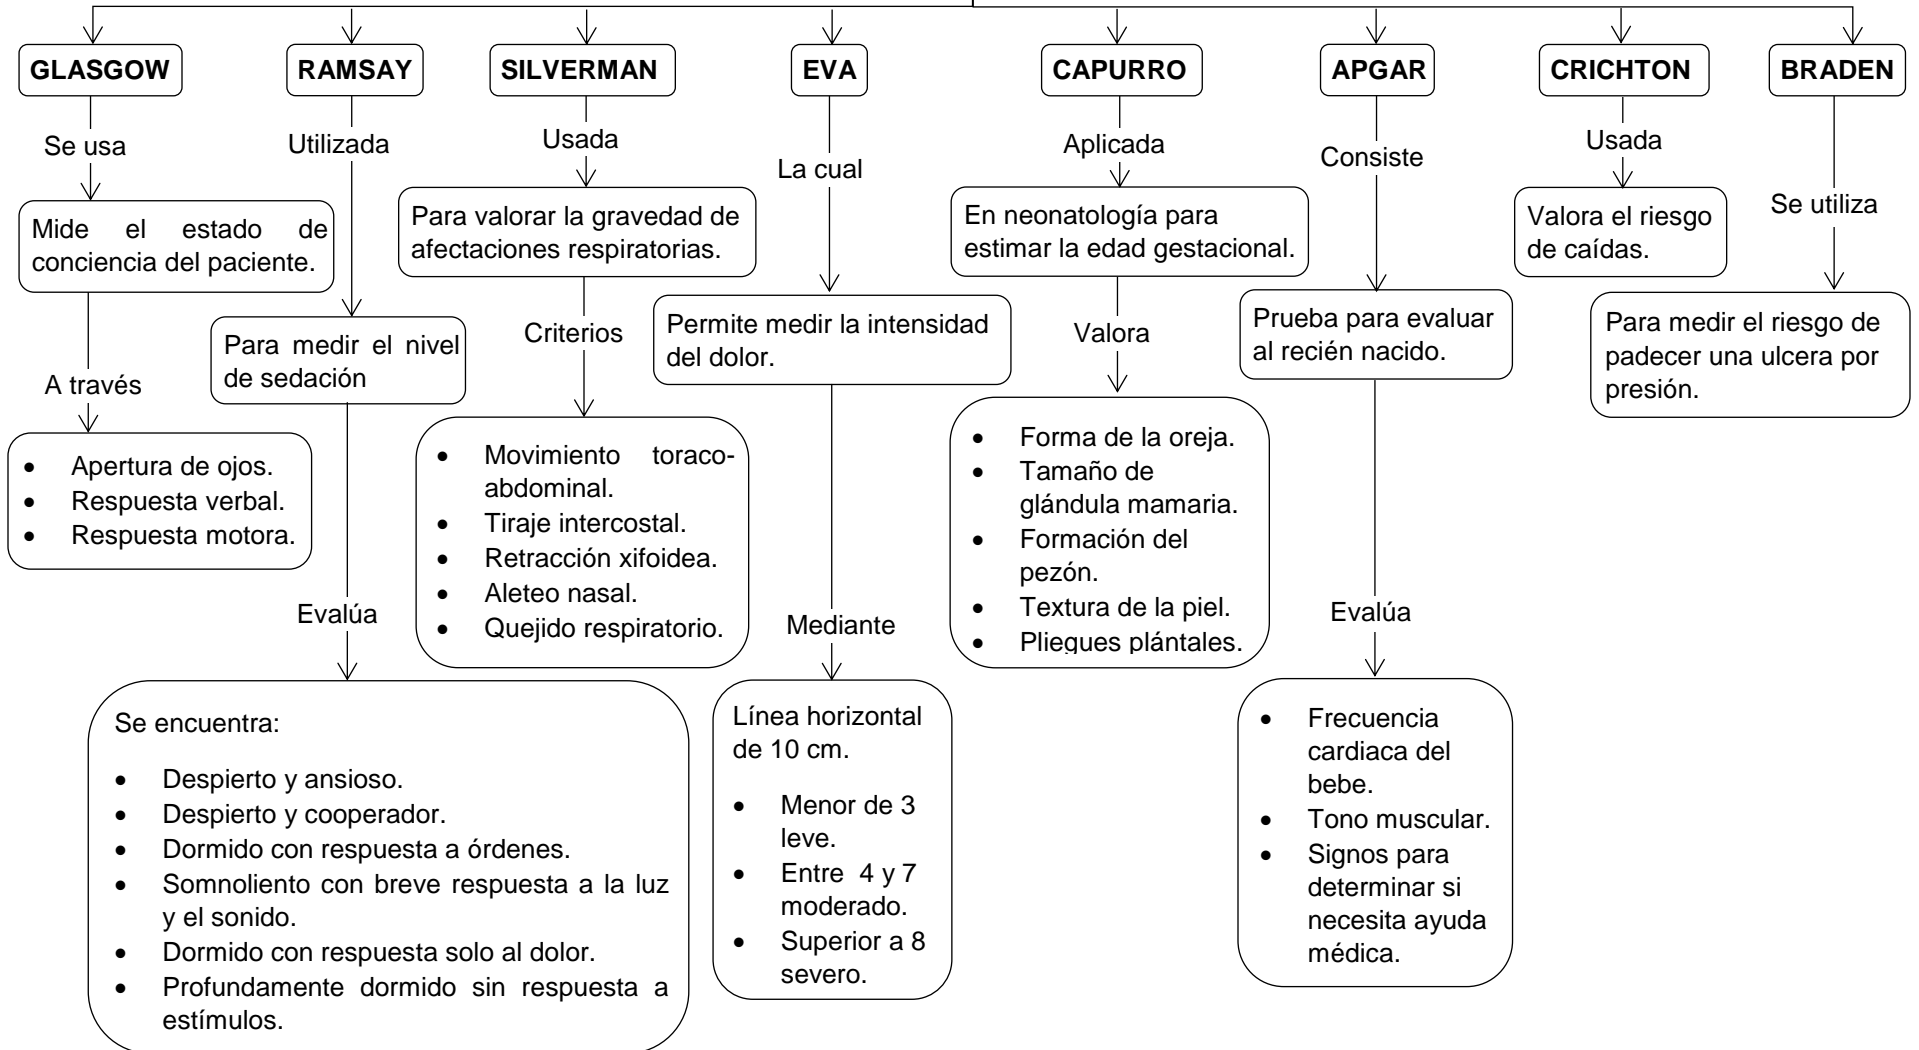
GLASGOW

Se usa

Mide el estado de conciencia del paciente.

A través

- Apertura de ojos.
- Respuesta verbal.
- Respuesta motora.

RAMSAY

Utilizada

Para medir el nivel de sedación

Evalúa

Se encuentra:

- Despierto y ansioso.
- Despierto y cooperador.
- Dormido con respuesta a órdenes.
- Somnoliento con breve respuesta a la luz y el sonido.
- Dormido con respuesta solo al dolor.
- Profundamente dormido sin respuesta a estímulos.

SILVERMAN

Usada

Para valorar la gravedad de afectaciones respiratorias.

Criterios

- Movimiento toraco-abdominal.
- Tiraje intercostal.
- Retracción xifoidea.
- Aleteo nasal.
- Quejido respiratorio.

EVA

La cual

Permite medir la intensidad del dolor.

Mediante

Línea horizontal de 10 cm.

- Menor de 3 leve.
- Entre 4 y 7 moderado.
- Superior a 8 severo.

CAPURRO

Aplicada

En neonatología para estimar la edad gestacional.

Valora

- Forma de la oreja.
- Tamaño de glándula mamaria.
- Formación del pezón.
- Textura de la piel.
- Pliegues plántales.

APGAR

Consiste

Prueba para evaluar al recién nacido.

Evalúa

- Frecuencia cardiaca del bebe.
- Tono muscular.
- Signos para determinar si necesita ayuda médica.

CRICHTON

Usada

Valora el riesgo de caídas.

BRADEN

Se utiliza

Para medir el riesgo de padecer una ulcera por presión.